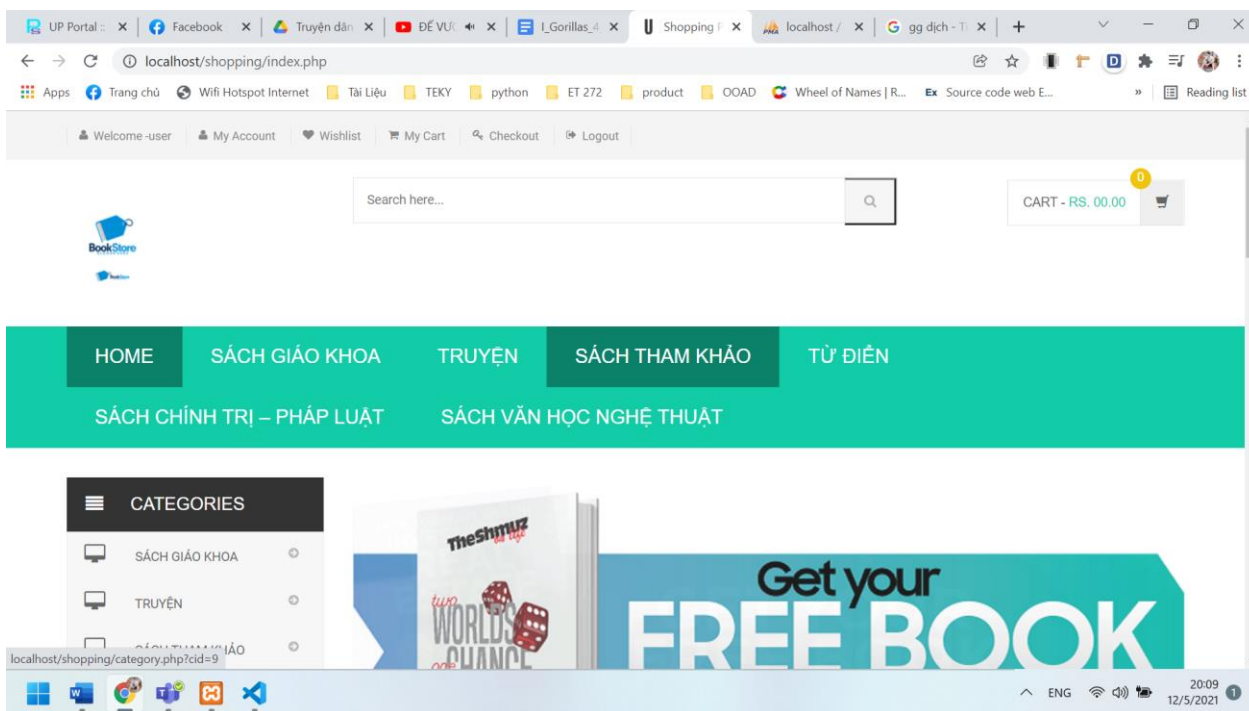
UP Portal :: × | Facebook × | Truyện dân × | ĐẾ VƯ × | I_Gorillas_4 × | Shopping × | localhost / × | gg dịch - T × | +

localhost/shopping/index.php

Apps | Trang chủ | Wifi Hotspot Internet | Tài Liệu | TEKY | python | ET 272 | product | OOAD | Wheel of Names | R... | Source code web E... | » | Reading list

Welcome -user | My Account | Wishlist | My Cart | Checkout | Logout

Search here...

0

CART - RS. 00.00

BookStore

HOME | SÁCH GIÁO KHOA | TRUYỆN | SÁCH THAM KHẢO | TỪ ĐIỂN

SÁCH CHÍNH TRỊ – PHÁP LUẬT | SÁCH VĂN HỌC NGHỆ THUẬT

CATEGORIES

SÁCH GIÁO KHOA

TRUYỆN

SÁCH THAM KHẢO

TheShmuz

two WORLDS one CHANCE

Get your FREE BOOK

localhost/shopping/category.php?cid=9

ENG

20:09
12/5/2021

1